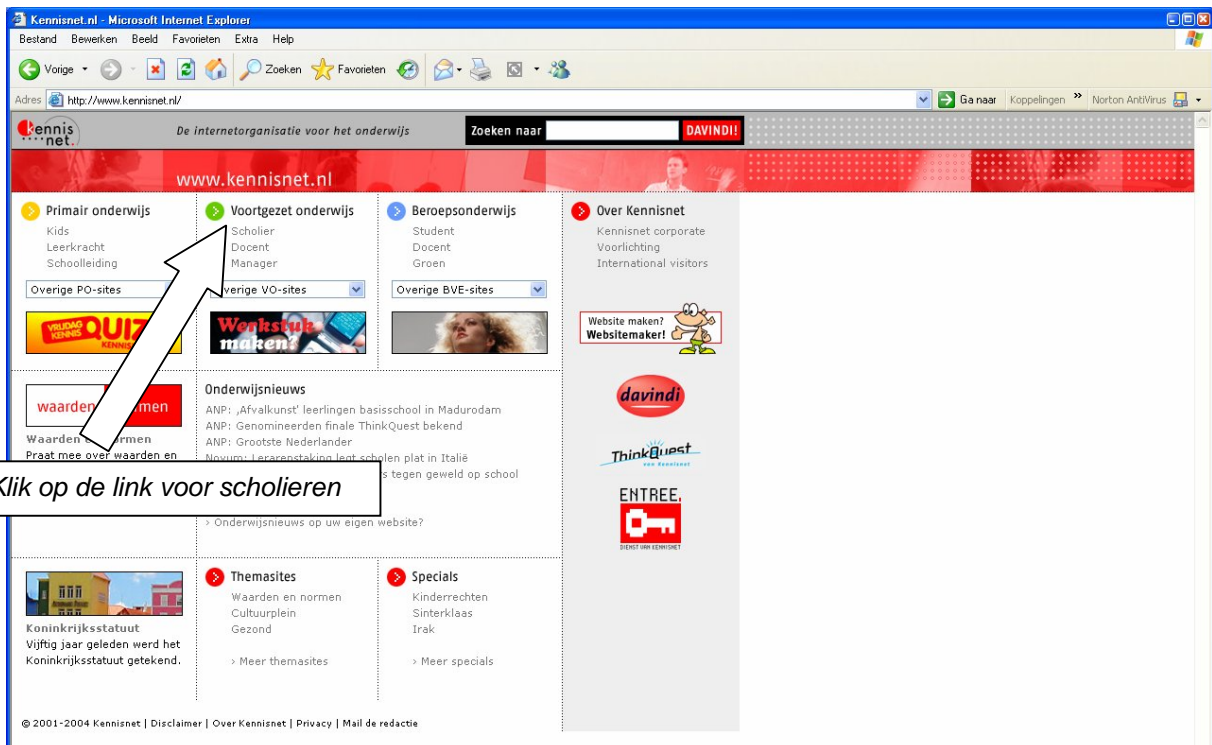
Kennisnet.nl - Microsoft Internet Explorer

Bestand Bewerken Beeld Favorieten Extra Help

Vorige Zoeken Favorieten

Adres http://www.kennisnet.nl/

Ga naar Koppelingen Norton AntiVirus

kennis net

De internetorganisatie voor het onderwijs

Zoeken naar DAVINDI!

www.kennisnet.nl

Primair onderwijs
Kids
Leerkracht
Schoolleiding

Overige PO-sites

VRIJDAG KENNIS QUIZ

Voortgezet onderwijs
Scholier
Docent
Manager

Overige VO-sites

Werkstuk maken?

Beroepsonderwijs
Student
Docent
Groen

Overige BVE-sites

Over Kennisnet
Kennisnet corporate
Voorlichting
International visitors

Website maken? Websitemaker!

waarden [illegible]men

Waarden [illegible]ormen
Praat mee over waarden en

Onderwijsnieuws
ANP: ,Afvalkunst' leerlingen basisschool in Madurodam
ANP: Genomineerden finale ThinkQuest bekend
ANP: Grootste Nederlander
Novum: Lerarenstaking legt scholen plat in Italië
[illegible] tegen geweld op school

Klik op de link voor scholieren

› Onderwijsnieuws op uw eigen website?

davindi

ThinkQuest van kennisnet

ENTREE.

DIENST VAN KENNISNET

Koninkrijksstatuut
Vijftig jaar geleden werd het Koninkrijksstatuut getekend.

Themasites
Waarden en normen
Cultuurplein
Gezond

› Meer themasites

Specials
Kinderrechten
Sinterklaas
Irak

› Meer specials

© 2001-2004 Kennisnet | Disclaimer | Over Kennisnet | Privacy | Mail de redactie